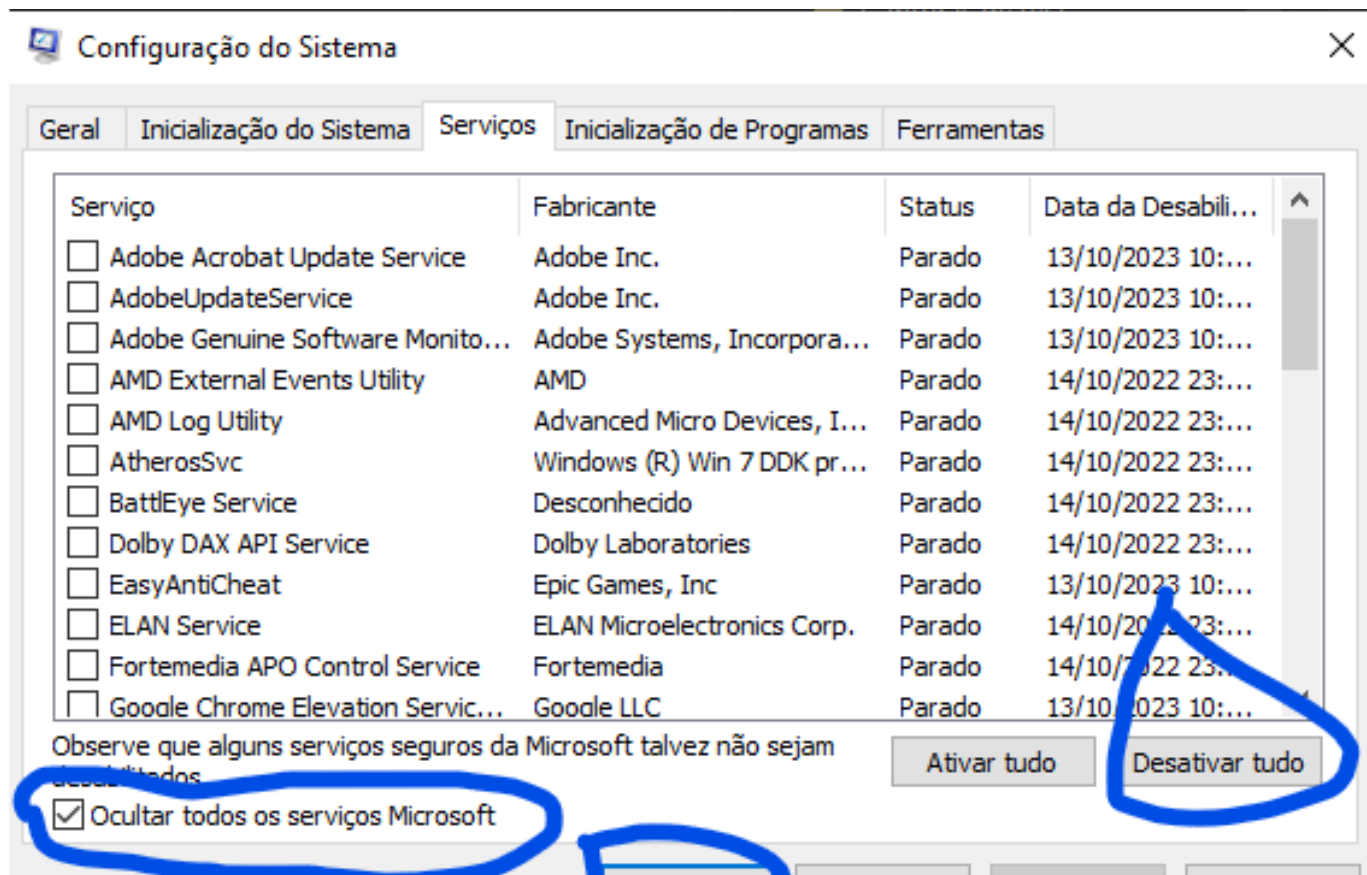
Configuração do Sistema

Geral | Inicialização do Sistema | Serviços | Inicialização de Programas | Ferramentas

| Serviço | Fabricante | Status | Data da Desabili... |
|---|---|---|---|
| Adobe Acrobat Update Service | Adobe Inc. | Parado | 13/10/2023 10:... |
| AdobeUpdateService | Adobe Inc. | Parado | 13/10/2023 10:... |
| Adobe Genuine Software Monito... | Adobe Systems, Incorpora... | Parado | 13/10/2023 10:... |
| AMD External Events Utility | AMD | Parado | 14/10/2022 23:... |
| AMD Log Utility | Advanced Micro Devices, I... | Parado | 14/10/2022 23:... |
| AtherosSvc | Windows (R) Win 7 DDK pr... | Parado | 14/10/2022 23:... |
| BattlEye Service | Desconhecido | Parado | 14/10/2022 23:... |
| Dolby DAX API Service | Dolby Laboratories | Parado | 14/10/2022 23:... |
| EasyAntiCheat | Epic Games, Inc | Parado | 13/10/2023 10:... |
| ELAN Service | ELAN Microelectronics Corp. | Parado | 14/10/20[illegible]23:... |
| Fortemedia APO Control Service | Fortemedia | Parado | 14/10/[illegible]22 23:... |
| Google Chrome Elevation Servic... | Google LLC | Parado | 13/10/2023 10:... |

Observe que alguns serviços seguros da Microsoft talvez não sejam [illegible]

Ativar tudo

Desativar tudo

Ocultar todos os serviços Microsoft